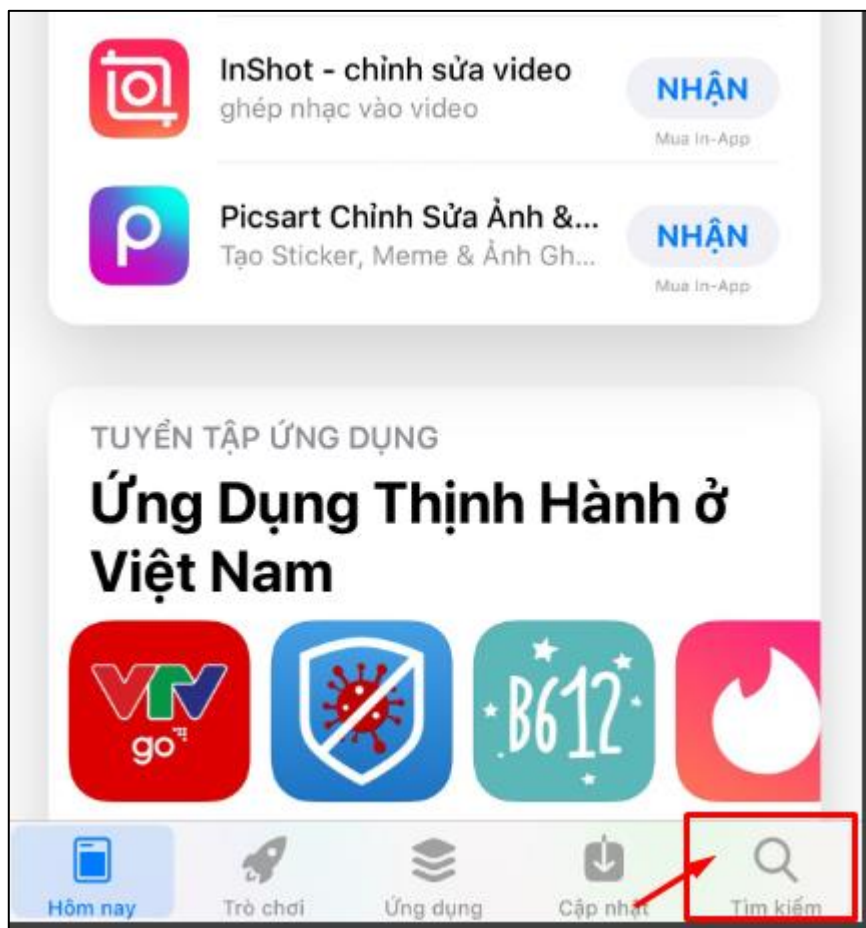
InShot - chỉnh sửa video
ghép nhạc vào video
NHẬN
Mua In-App

Picsart Chỉnh Sửa Ảnh &...
Tạo Sticker, Meme & Ảnh Gh...
NHẬN
Mua In-App

TUYỂN TẬP ỨNG DỤNG
Ứng Dụng Thịnh Hành ở Việt Nam

VTV go

B612

Hôm nay
Trò chơi
Ứng dụng
Cập nhật
Tìm kiếm